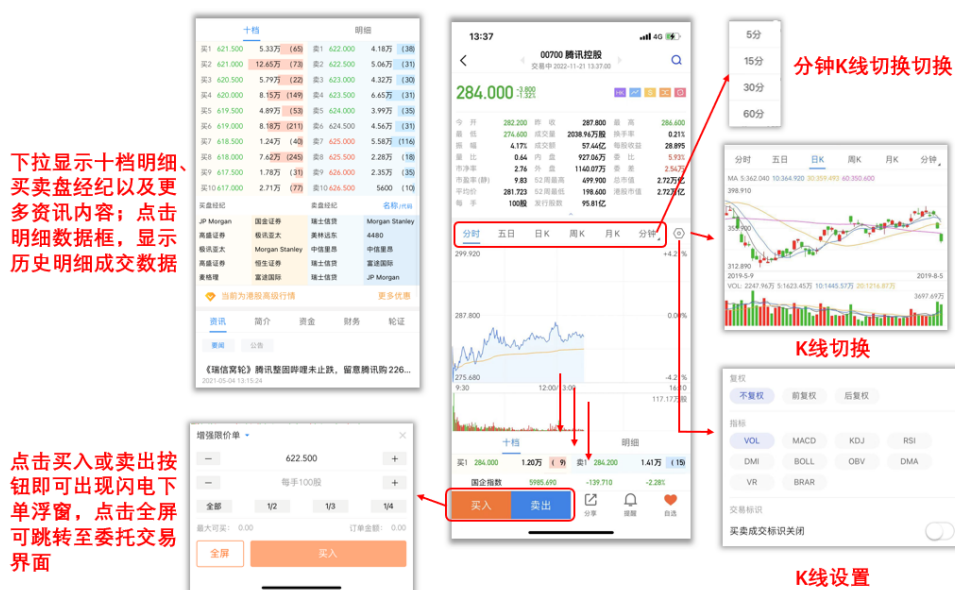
下拉显示十档明细、买卖盘经纪以及更多资讯内容；点击明细数据框，显示历史明细成交数据

十档 明细

| 买1 | 621.500 | 5.33万 | (65) | 卖1 | 622.000 | 4.18万 | (38) |
|---|---|---|---|---|---|---|---|
| 买2 | 621.000 | 12.65万 | (73) | 卖2 | 622.500 | 5.06万 | (31) |
| 买3 | 620.500 | 5.79万 | (22) | 卖3 | 623.000 | 4.32万 | (30) |
| 买4 | 620.000 | 8.15万 | (149) | 卖4 | 623.500 | 6.65万 | (31) |
| 买5 | 619.500 | 4.89万 | (53) | 卖5 | 624.000 | 3.99万 | (35) |
| 买6 | 619.000 | 8.18万 | (211) | 卖6 | 624.500 | 4.56万 | (31) |
| 买7 | 618.500 | 1.24万 | (40) | 卖7 | 625.000 | 5.58万 | (116) |
| 买8 | 618.000 | 7.62万 | (245) | 卖8 | 625.500 | 2.28万 | (18) |
| 买9 | 617.500 | 1.78万 | (31) | 卖9 | 626.000 | 2.35万 | (35) |
| 买10 | 617.000 | 2.71万 | (77) | 卖10 | 626.500 | 5600 | (10) |

买盘经纪 卖盘经纪 名称

| JP Morgan | 国金证券 | 瑞士信贷 | Morgan Stanley |
|---|---|---|---|
| 高盛证券 | 极讯证券 | 美林远东 | 4480 |
| 极讯证大 | Morgan Stanley | 中信里昂 | 中信里昂 |
| 高盛证券 | 恒生证券 | 瑞士信贷 | 富途国际 |
| 麦格理 | 富途国际 | 瑞士信贷 | JP Morgan |

当前为港股高级行情 更多优惠

资讯 简介 资金 财务 轮证

要闻 公告

《瑞信窝轮》腾讯整固哔哩未止跌，留意腾讯购226...
2021-05-04 13:15:24

13:37
00700 腾讯控股
交易中 2022-11-21 13:37:00
284.000 -3.800 -1.32%

| 今开 | 282.200 | 昨收 | 287.800 | 最高 | 286.600 |
|---|---|---|---|---|---|
| 最低 | 274.600 | 成交量 | 2038.96万股 | 换手率 | 0.21% |
| 振幅 | 4.17% | 成交额 | 57.44亿 | 股息收益 | 28.895 |
| 量比 | 0.64 | 内盘 | 927.06万 | 委比 | 5.93% |
| 市净率 | 2.76 | 外盘 | 1140.07万 | 委差 | 2.54万 |
| 市盈率(静) | 9.83 | 52周最高 | 499.900 | 总市值 | 2.72万亿 |
| 平均价 | 281.723 | 52周最低 | 198.600 | 港股市值 | 2.72万亿 |
| 每手 | 100股 | 发行股数 | 95.81亿 | | |

分时 五日 日K 周K 月K 分钟
299.920 +4.21%
287.800 0.00%
275.680 -4.21%
9:30 12:00/13:00 16:00
117.17万股

十档 明细
买1 284.000 1.20万 (9) 卖1 284.200 1.41万 (15)
国企指数 5985.690 -139.710 -2.28%
买入 卖出 分享 提醒 自选

点击买入或卖出按钮即可出现闪电下单浮窗，点击全屏可跳转至委托交易界面

增强限价单
622.500
每手100股
全部 1/2 1/3 1/4
最大可买：0.00 订单金额：0.00
全屏 买入

5分
15分
30分
60分
分钟K线切换切换

分时 五日 日K 周K 月K 分钟
MA 5:362.040 10:364.920 30:359.493 60:350.600
398.910
312.890
2019-5-9 2019-8-5
VOL: 2247.96万 5:1623.45万 10:1445.57万 20:1216.87万
3697.69万
K线切换

复权
不复权 前复权 后复权
指标
VOL MACD KDJ RSI
DMI BOLL OBV DMA
VR BRAR
交易标识
买卖成交标识关闭
K线设置